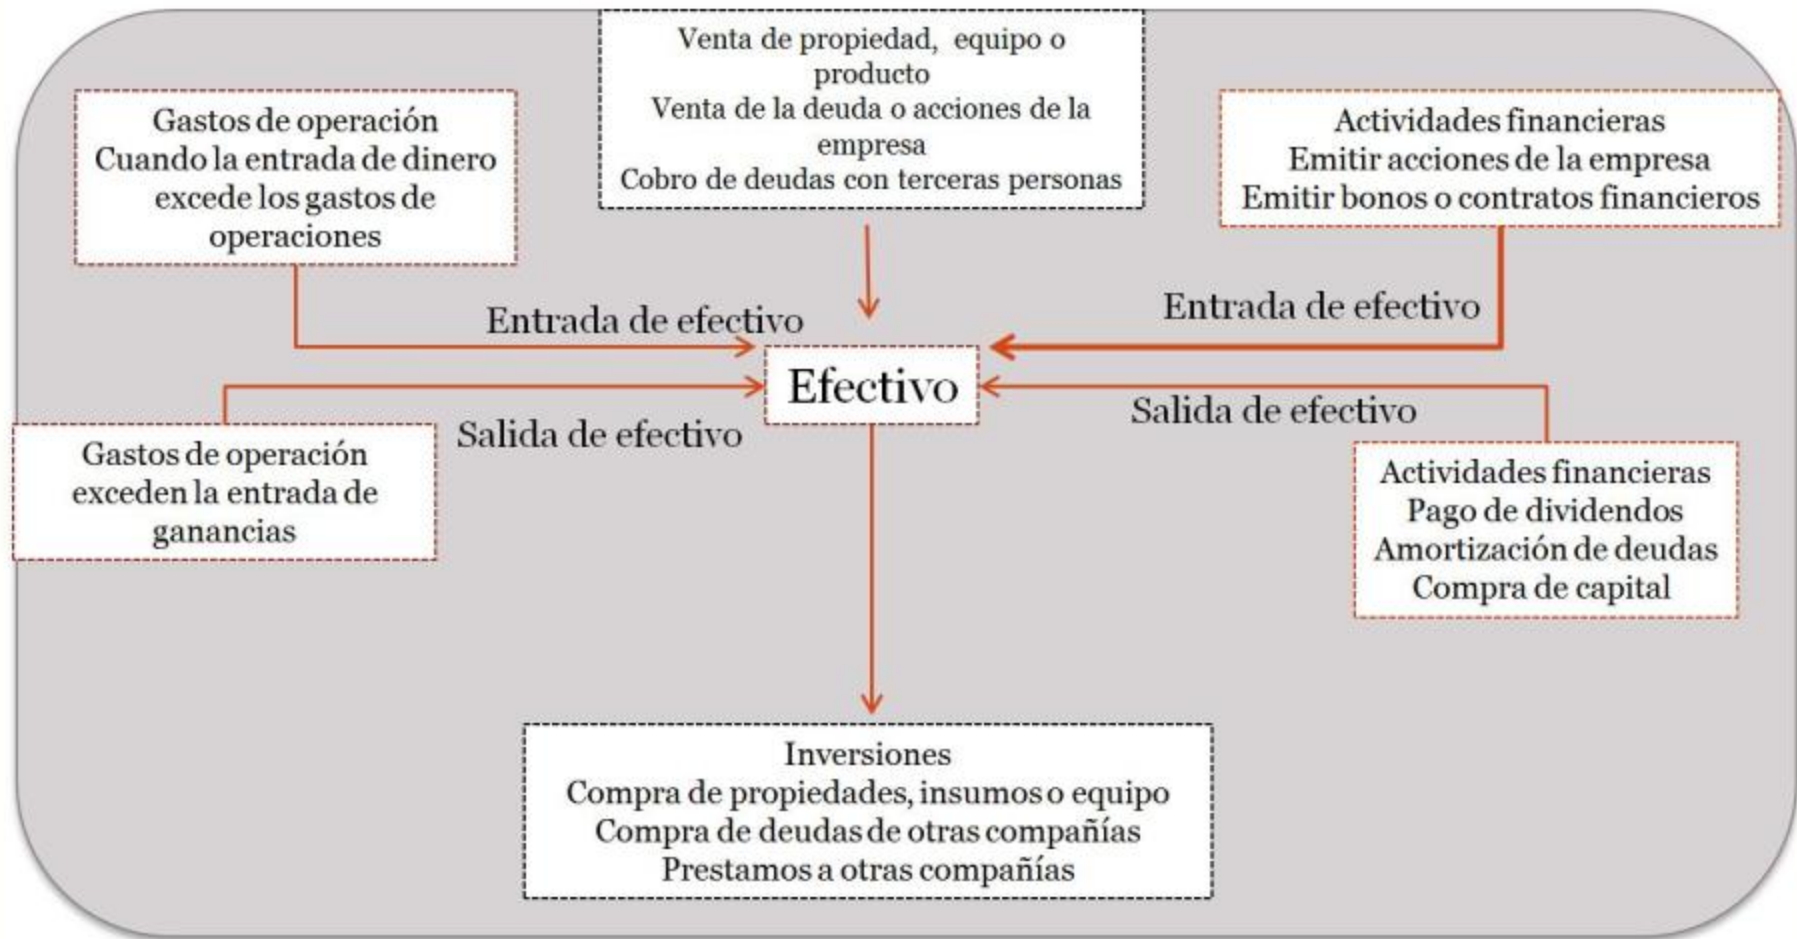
Venta de propiedad, equipo o producto
Venta de la deuda o acciones de la empresa
Cobro de deudas con terceras personas

Gastos de operación
Cuando la entrada de dinero excede los gastos de operaciones

Actividades financieras
Emitir acciones de la empresa
Emitir bonos o contratos financieros

Entrada de efectivo

Entrada de efectivo

Efectivo

Salida de efectivo

Salida de efectivo

Gastos de operación exceden la entrada de ganancias

Actividades financieras
Pago de dividendos
Amortización de deudas
Compra de capital

Inversiones
Compra de propiedades, insumos o equipo
Compra de deudas de otras compañías
Prestamos a otras compañías